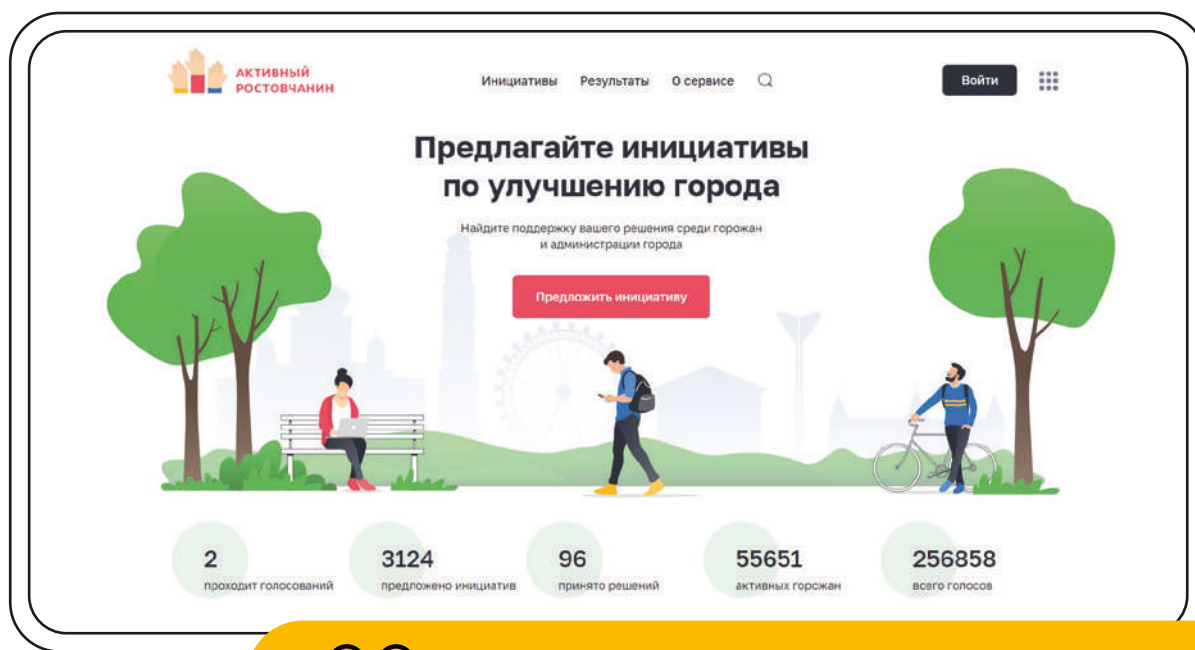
АКТИВНЫЙ РОСТОВЧАНИН

Инициативы Результаты О сервисе

Войти

Предлагайте инициативы по улучшению города

Найдите поддержку вашего решения среди горожан и администрации города

Предложить инициативу

2
проходит голосований

3124
предложено инициатив

96
принято решений

55651
активных горожан

256858
всего голосов